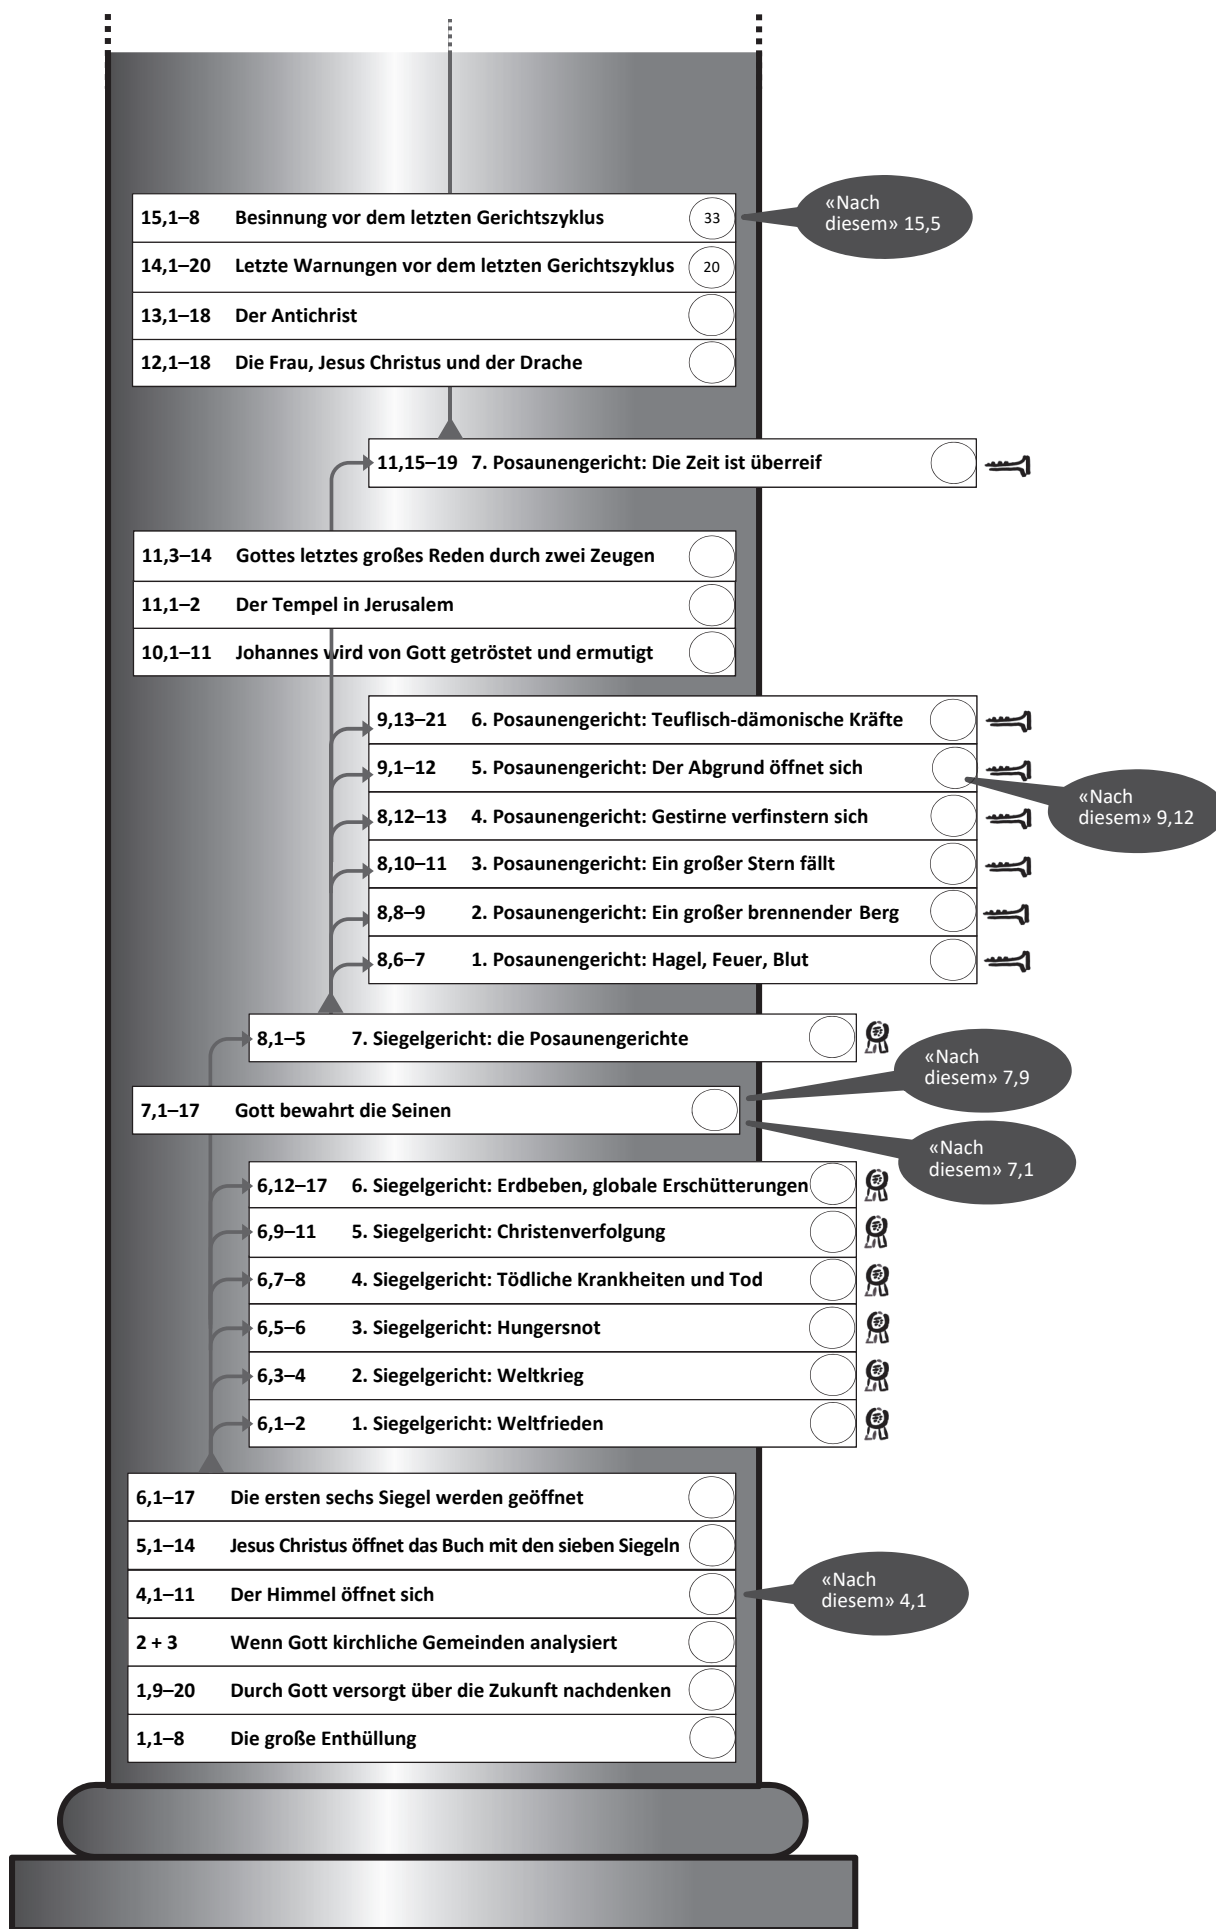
15,1–8 Besinnung vor dem letzten Gerichtszyklus 33

«Nach diesem» 15,5

14,1–20 Letzte Warnungen vor dem letzten Gerichtszyklus 20

13,1–18 Der Antichrist

12,1–18 Die Frau, Jesus Christus und der Drache

11,15–19 7. Posaunengericht: Die Zeit ist überreif

11,3–14 Gottes letztes großes Reden durch zwei Zeugen

11,1–2 Der Tempel in Jerusalem

10,1–11 Johannes wird von Gott getröstet und ermutigt

9,13–21 6. Posaunengericht: Teuflisch-dämonische Kräfte

9,1–12 5. Posaunengericht: Der Abgrund öffnet sich

«Nach diesem» 9,12

8,12–13 4. Posaunengericht: Gestirne verfinstern sich

8,10–11 3. Posaunengericht: Ein großer Stern fällt

8,8–9 2. Posaunengericht: Ein großer brennender Berg

8,6–7 1. Posaunengericht: Hagel, Feuer, Blut

8,1–5 7. Siegelgericht: die Posaunengerichte

«Nach diesem» 7,9

7,1–17 Gott bewahrt die Seinen

«Nach diesem» 7,1

6,12–17 6. Siegelgericht: Erdbeben, globale Erschütterungen

6,9–11 5. Siegelgericht: Christenverfolgung

6,7–8 4. Siegelgericht: Tödliche Krankheiten und Tod

6,5–6 3. Siegelgericht: Hungersnot

6,3–4 2. Siegelgericht: Weltkrieg

6,1–2 1. Siegelgericht: Weltfrieden

6,1–17 Die ersten sechs Siegel werden geöffnet

5,1–14 Jesus Christus öffnet das Buch mit den sieben Siegeln

4,1–11 Der Himmel öffnet sich

«Nach diesem» 4,1

2 + 3 Wenn Gott kirchliche Gemeinden analysiert

1,9–20 Durch Gott versorgt über die Zukunft nachdenken

1,1–8 Die große Enthüllung